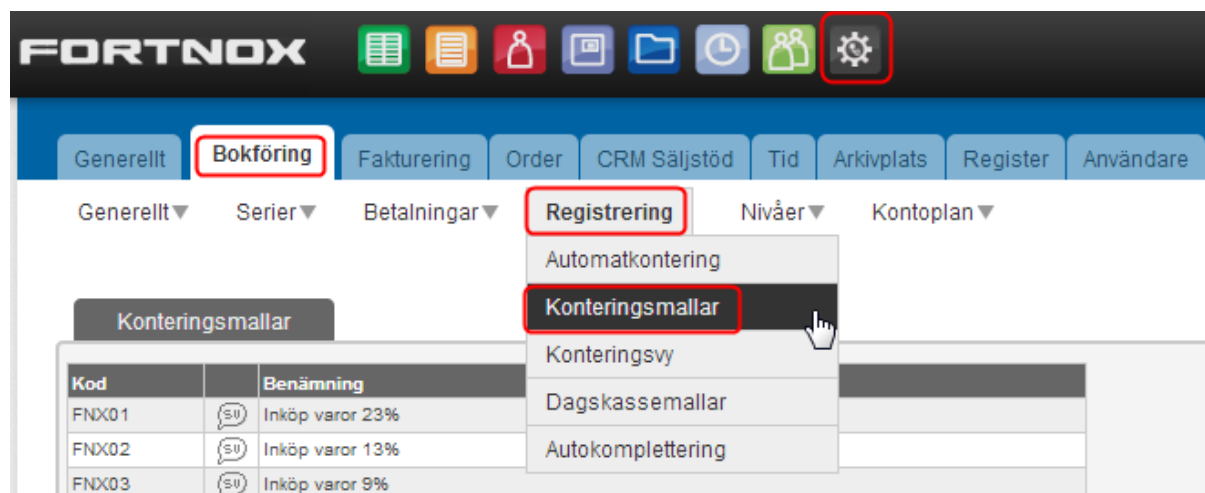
FORTNOX

Generellt | Bokföring | Fakturering | Order | CRM Säljstöd | Tid | Arkivplats | Register | Användare

Generellt▼ Serier▼ Betalningar▼ Registrering Nivåer▼ Kontoplan▼

Automatkontering
Konteringsmallar
Konteringsvy
Dagskassemallar
Autokomplettering

Konteringsmallar

| Kod | | Benämning |
|---|---|---|
| FNX01 | SU | Inköp varor 23% |
| FNX02 | SU | Inköp varor 13% |
| FNX03 | SU | Inköp varor 9% |